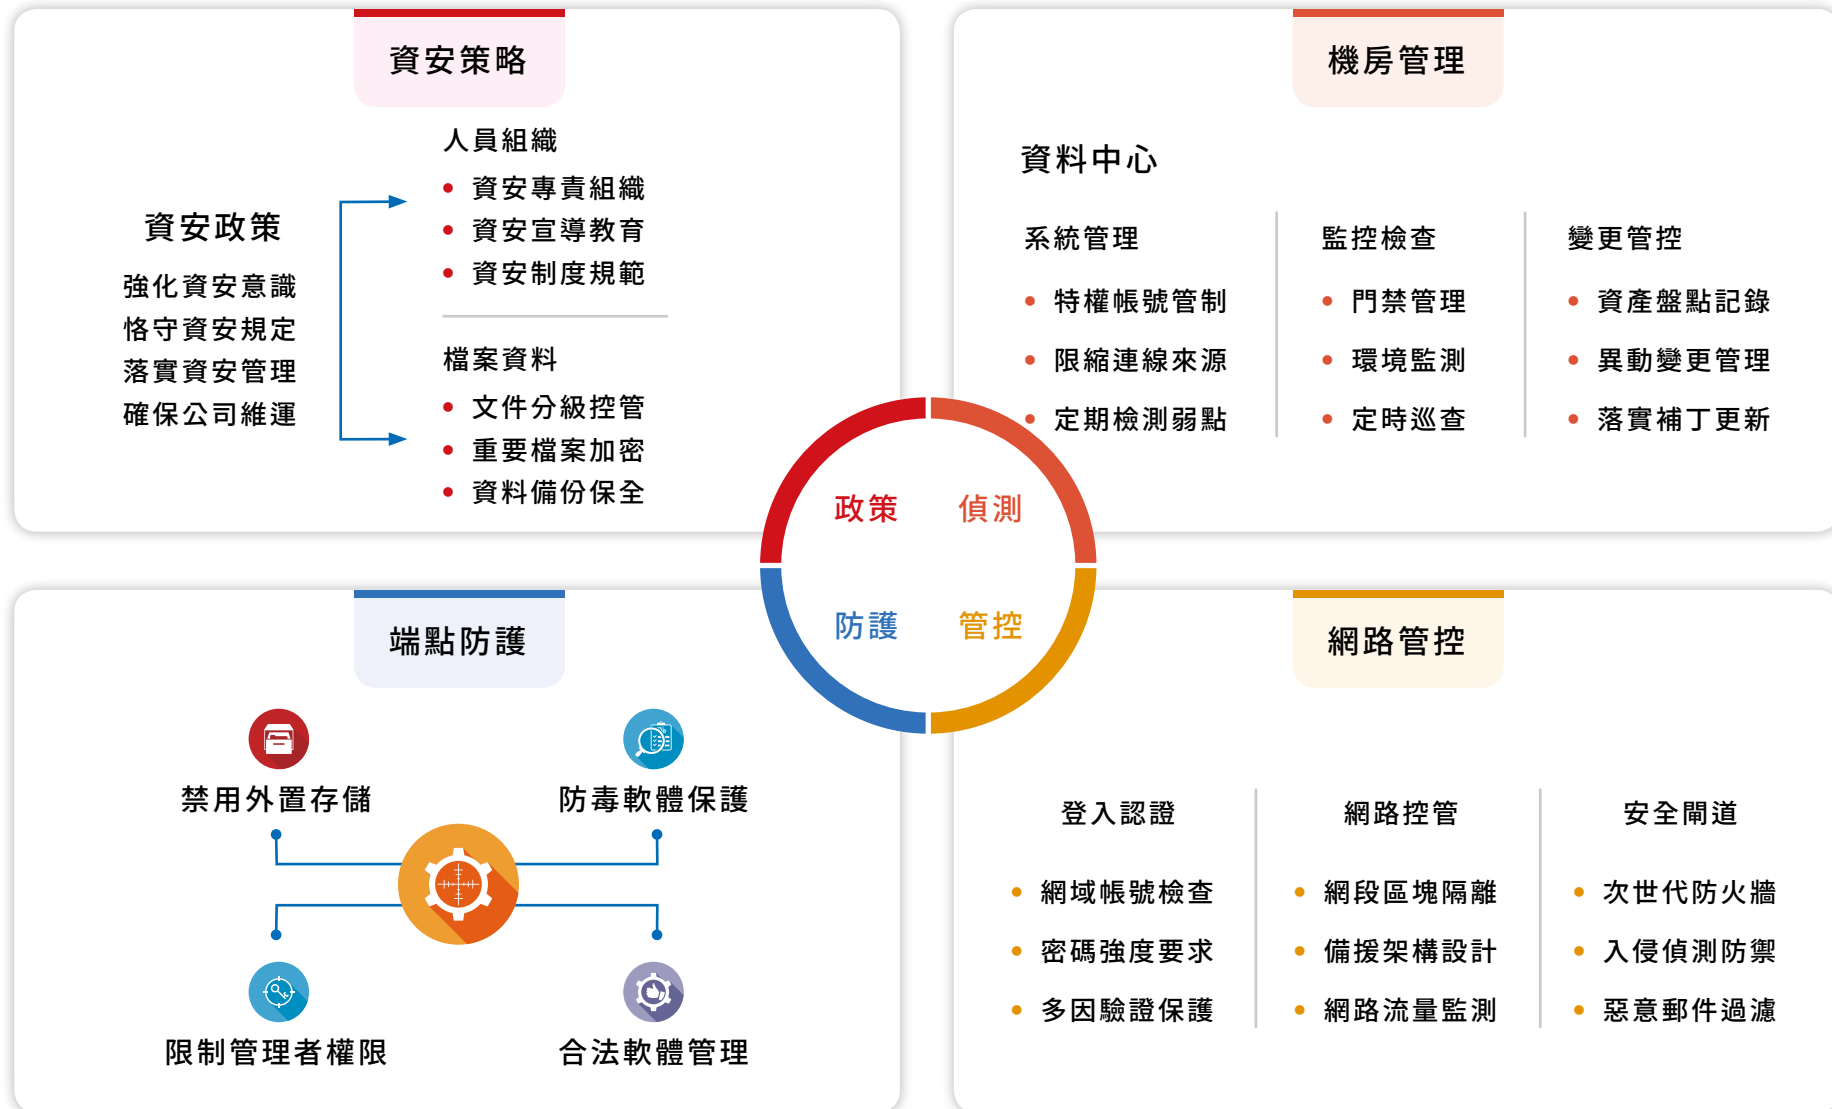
資安策略

資安政策
強化資安意識
恪守資安規定
落實資安管理
確保公司維運

人員組織
• 資安專責組織
• 資安宣導教育
• 資安制度規範

檔案資料
• 文件分級控管
• 重要檔案加密
• 資料備份保全

機房管理

資料中心

系統管理
• 特權帳號管制
• 限縮連線來源
• 定期檢測弱點

監控檢查
• 門禁管理
• 環境監測
• 定時巡查

變更管控
• 資產盤點記錄
• 異動變更管理
• 落實補丁更新

政策 偵測
防護 管控

端點防護

禁用外置存儲
防毒軟體保護
限制管理者權限
合法軟體管理

網路管控

登入認證
• 網域帳號檢查
• 密碼強度要求
• 多因驗證保護

網路控管
• 網段區塊隔離
• 備援架構設計
• 網路流量監測

安全閘道
• 次世代防火牆
• 入侵偵測防禦
• 惡意郵件過濾